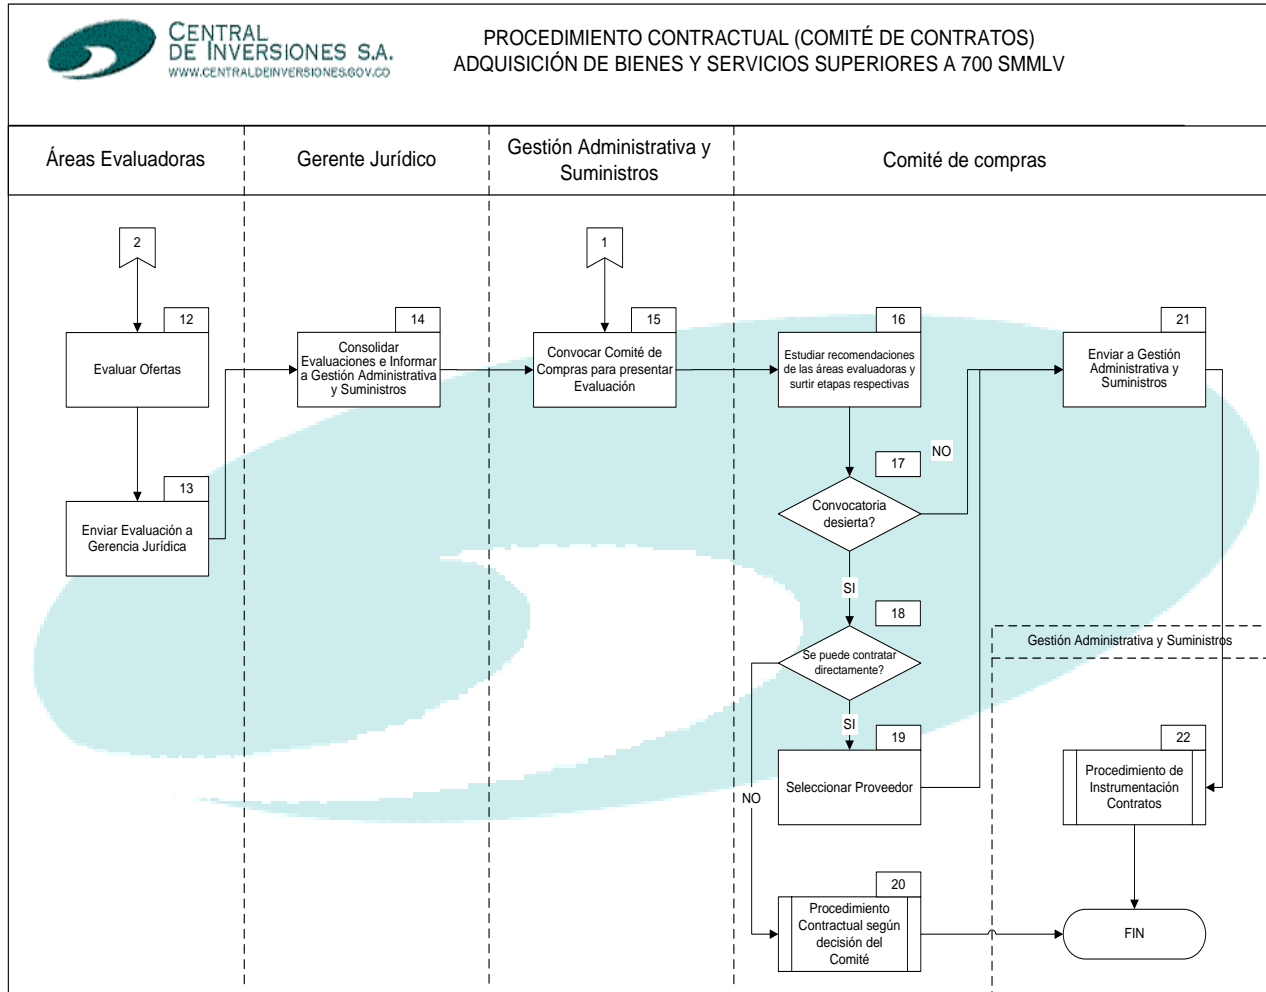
CENTRAL DE INVERSIONES S.A.
WWW.CENTRALDEINVERSIONES.GOV.CO

PROCEDIMIENTO CONTRACTUAL (COMITÉ DE CONTRATOS)
ADQUISICIÓN DE BIENES Y SERVICIOS SUPERIORES A 700 SMMLV

Áreas Evaluadoras

Gerente Jurídico

Gestión Administrativa y Suministros

Comité de compras

2

12
Evaluar Ofertas

13
Enviar Evaluación a Gerencia Jurídica

14
Consolidar Evaluaciones e Informar a Gestión Administrativa y Suministros

1

15
Convocar Comité de Compras para presentar Evaluación

16
Estudiar recomendaciones de las áreas evaluadoras y surtir etapas respectivas

17
Convocatoria desierta?

NO

SI

18
Se puede contratar directamente?

SI

NO

19
Seleccionar Proveedor

20
Procedimiento Contractual según decisión del Comité

21
Enviar a Gestión Administrativa y Suministros

Gestión Administrativa y Suministros

22
Procedimiento de Instrumentación Contratos

FIN